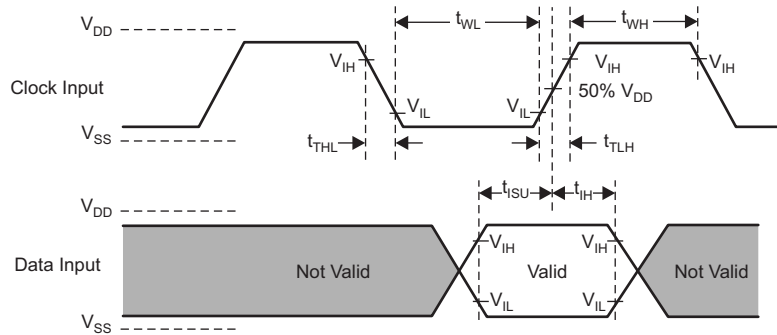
$V_{DD}$
$t_{WL}$
$t_{WH}$
$V_{IH}$
$V_{IH}$
$V_{IH}$
Clock Input
$V_{IL}$
$V_{IL}$
50% $V_{DD}$
$V_{SS}$
$t_{THL}$
$t_{TLH}$
$t_{ISU}$
$t_{IH}$
$V_{DD}$
$V_{IH}$
$V_{IH}$
Data Input
Not Valid
Valid
Not Valid
$V_{IL}$
$V_{IL}$
$V_{SS}$